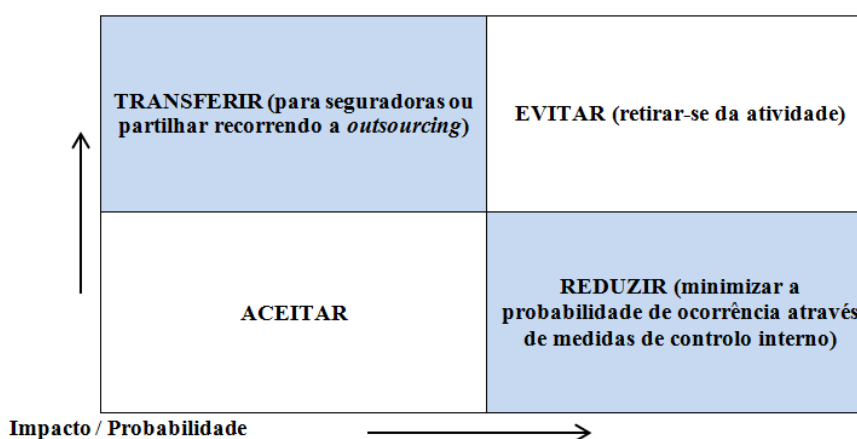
| | |
|---|---|
| TRANSFERIR (para seguradoras ou partilhar recorrendo a *outsourcing*) | EVITAR (retirar-se da atividade) |
| ACEITAR | REDUZIR (minimizar a probabilidade de ocorrência através de medidas de controlo interno) |

Impacto / Probabilidade